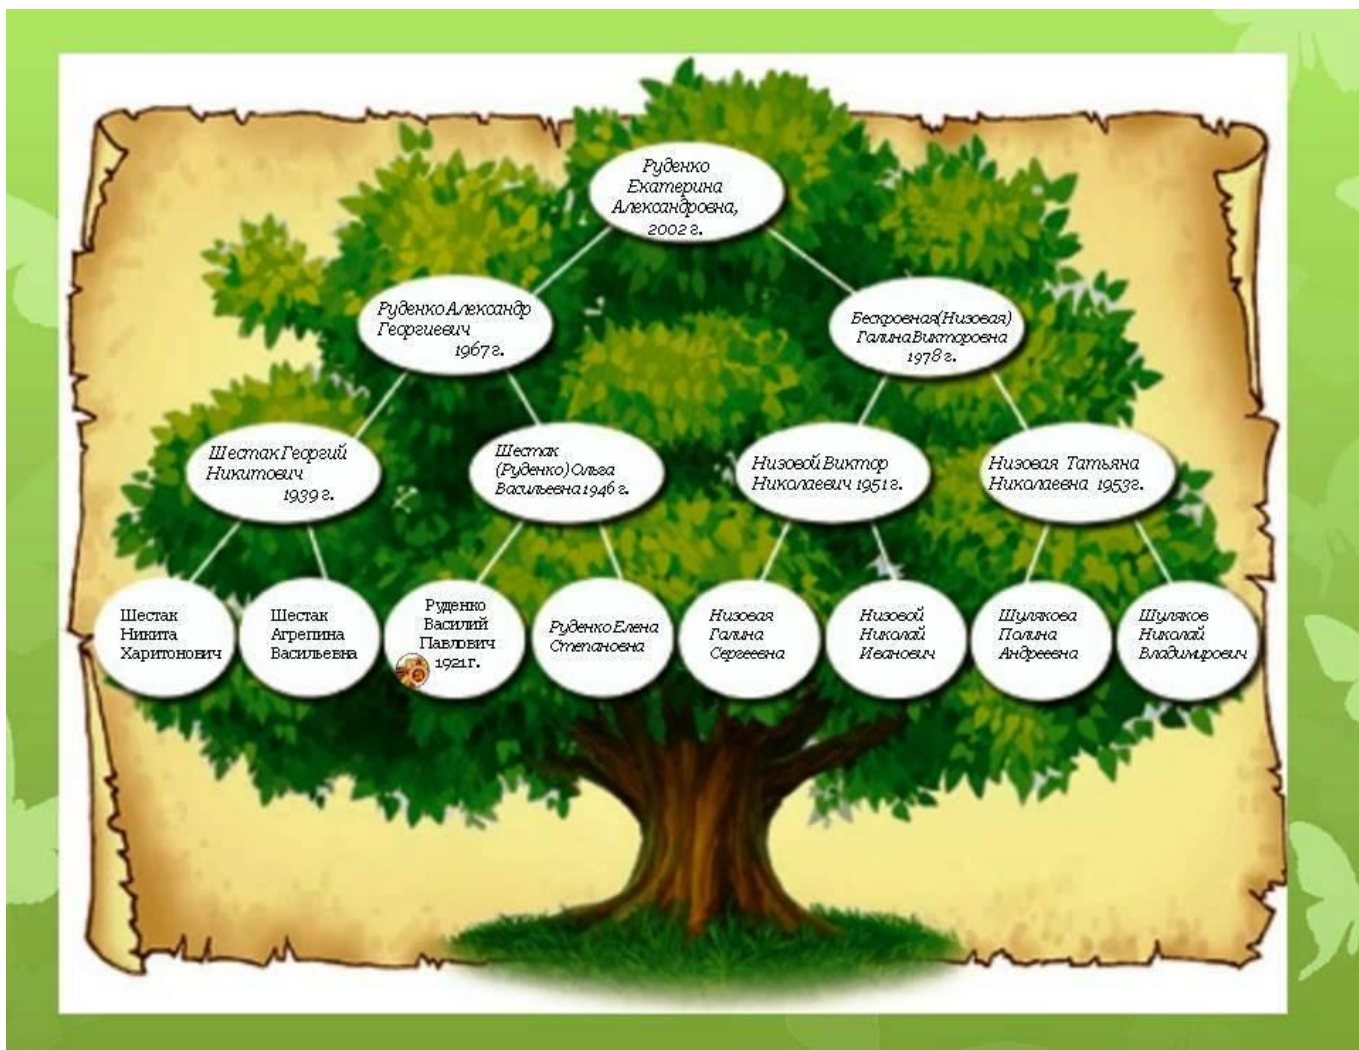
Руденко Екатерина Александровна, 2002 г.

Руденко Александр Георгиевич 1967 г.

Бескровная(Низовая) Галина Викторовна 1978 г.

Шестак Георгий Никитович 1939 г.

Шестак (Руденко) Ольга Васильевна 1946 г.

Низовой Виктор Николаевич 1951 г.

Низовая Татьяна Николаевна 1953г.

Шестак Никита Харитонович

Шестак Агрепина Васильевна

Руденко Василий Павлович 1921 г.

Руденко Елена Степановна

Низовая Галина Сергеевна

Низовой Николай Иванович

Шулякова Полина Андреевна

Шуляков Николай Владимирович